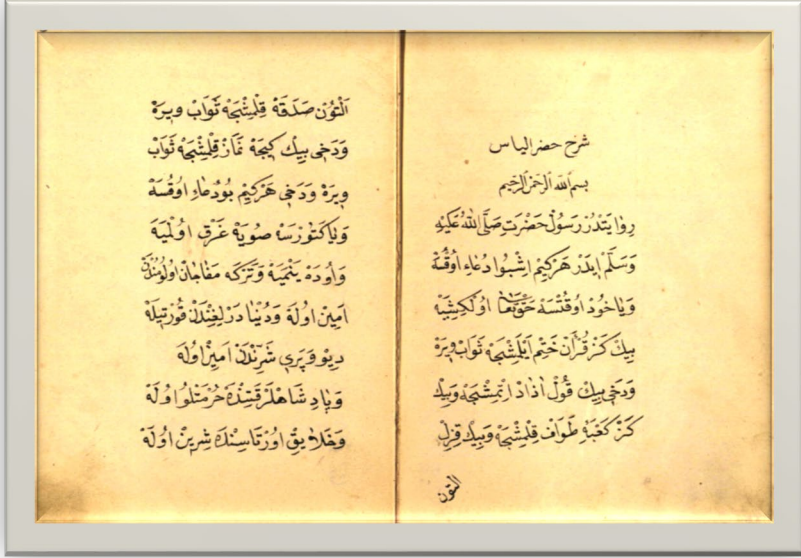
شرح حصن الياس

بسم الله الرحمن الرحيم

روايتدر رسول حضرتندن صلى الله عليه وسلم ايدر هر كيم اشبو دعايى اوقسه ويا اوقتسه ويا خود اوزرنده كوتورسه ويا خود اوقتسه حق تعالى اوكيشيه بيك كز قرآن ختم ايلمشجه ثواب ويره ودخى بيك قول آزاد ايتمشجه وبيك كز كعبه طواف قلمشجه وبيك قربان

التون صدقه قلمشجه ثواب ويره ودخى بيك كيجه نماز قلمشجه ثواب ويره ودخى هر كيم بو دعايى اوقسه ويا كتورسه صويه غرق اولميه واوده يانميه وتركه مقابلان اولميه امين اوله ودنيا دن ليغندن قورتيله ديو وپرى شرندن امين اوله وپادشاهلر قتنده حرمتلو اوله وخلايقك اوزرنده شريف اوله

التون